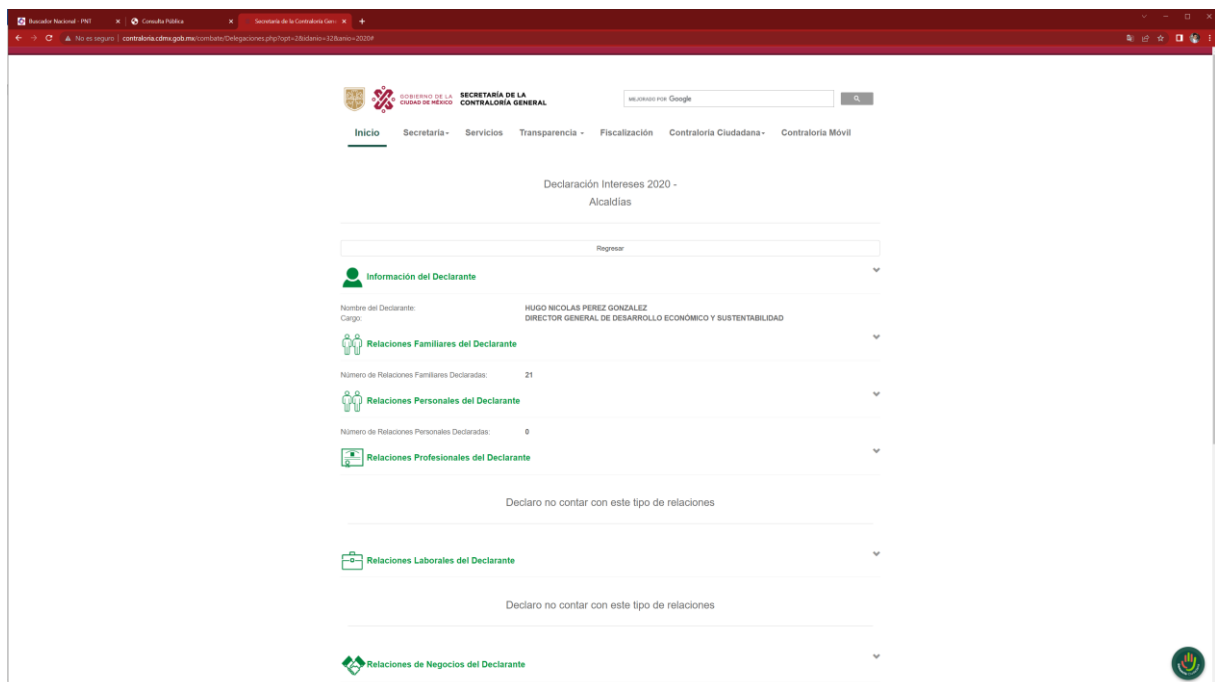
Buscador Nacional : PNT
Consulta Pública
Secretaría de la Contraloría Gene
No es seguro | contraloria.cdmx.gob.mx/combate/Delegaciones.php?opt=2&idanio=32&anio=2020#

GOBIERNO DE LA CIUDAD DE MÉXICO SECRETARÍA DE LA CONTRALORÍA GENERAL

MEJORADO POR Google

Inicio Secretaría Servicios Transparencia Fiscalización Contraloría Ciudadana Contraloría Móvil

Declaración Intereses 2020 -
Alcaldías

Regresar

Información del Declarante

Nombre del Declarante: HUGO NICOLAS PEREZ GONZALEZ
Cargo: DIRECTOR GENERAL DE DESARROLLO ECONÓMICO Y SUSTENTABILIDAD

Relaciones Familiares del Declarante

Número de Relaciones Familiares Declaradas: 21

Relaciones Personales del Declarante

Número de Relaciones Personales Declaradas: 0

Relaciones Profesionales del Declarante

Declaro no contar con este tipo de relaciones

Relaciones Laborales del Declarante

Declaro no contar con este tipo de relaciones

Relaciones de Negocios del Declarante